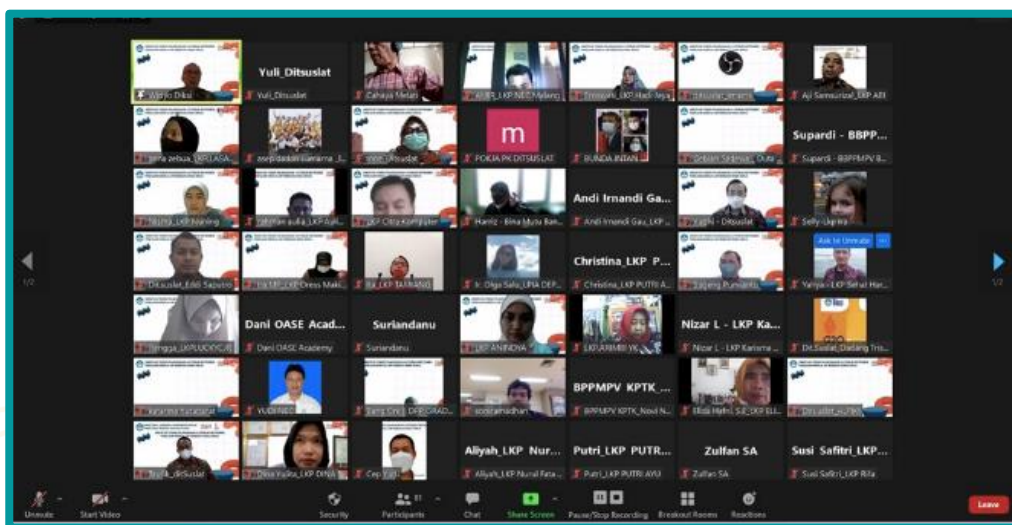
Yuli_Ditsuslat
Yuli_Ditsuslat
Cahaya Melati
Aji Samsurizal_LKP AIR
m
POKJA PK DITSUSLAT
BUNDA INTAN
Supardi - BBPP...
Supardi - BBPPMPV B...
Andi Irnandi Ga...
Andi Irnandi Gau_LKP...
Selly Ukpika
Ditsuslat_Edidi Saputro
Christina_LKP P...
Christina_LKP PUTRI A...
Ask to Unmute
Dani OASE Acad...
Dani OASE Academy
Suriandanu
Suriandanu
LKP ANINDYA
Nizar L - LKP Ka...
Nizar L - LKP Karisma
YUDI NEO
BPPMPV KPTK_...
BPPMPV KPTK_Novi N...
Aliyah_LKP Nur...
Aliyah_LKP Nurul Fata...
Putri_LKP PUTR...
Putri_LKP PUTRI AYU
Zulfan SA
Zulfan SA
Susi Safitri_LKP...
Susi Safitri_LKP Rifa
Unmute
Start Video
Security
Participants
Chat
Share Screen
Pause/Stop Recording
Breakout Rooms
Reactions
Leave
1/2
1/2